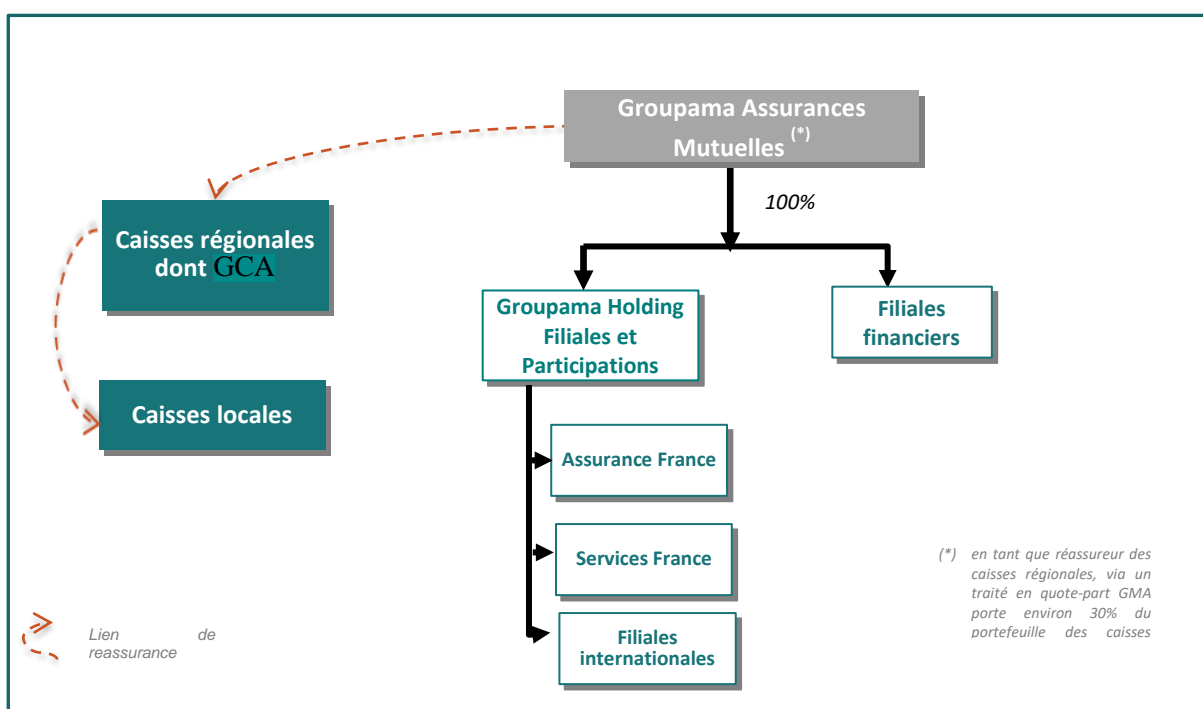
Groupama Assurances Mutuelles $^{(*)}$

100%

Caisses régionales dont GCA

Caisses locales

Groupama Holding Filiales et Participations

Filiales financiers

Assurance France

Services France

Filiales internationales

(*) en tant que réassureur des caisses régionales, via un traité en quote-part GMA porte environ 30% du portefeuille des caisses

Lien de reassurance